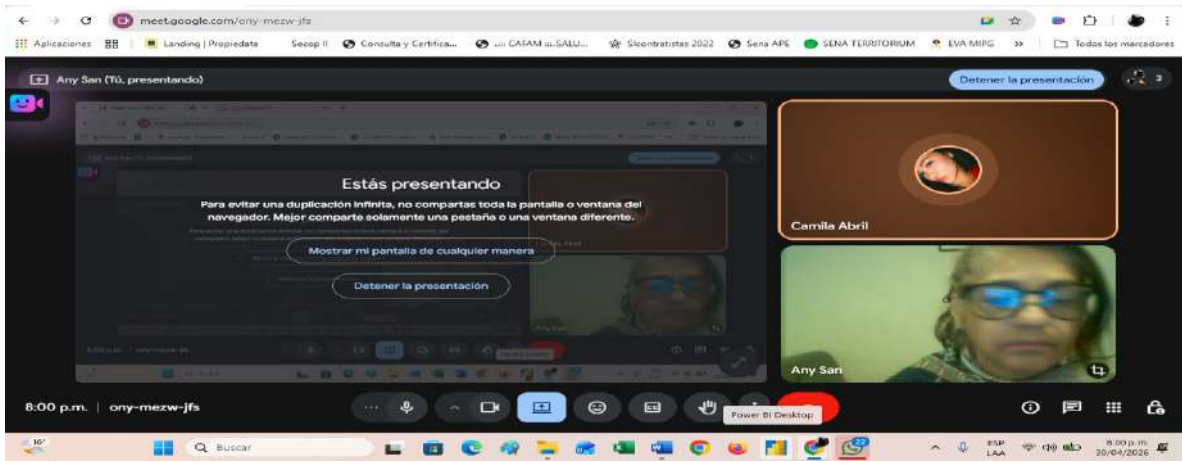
meet.google.com/ony-mezw-jfs

Aplicaciones | Landing | Propiedata | Secop II | Consulta y Certifica... | ... CAFAM ... SALU... | Slcontratistas 2022 | Sena APE | SENA TERRITORIUM | EVA MIPG | » | Todos los marcadores

Any San (Tú, presentando)

Detener la presentación

3

Estás presentando

Para evitar una duplicación infinita, no compartas toda la pantalla o ventana del navegador. Mejor comparte solamente una pestaña o una ventana diferente.

Mostrar mi pantalla de cualquier manera

Detener la presentación

Camila Abril

Any San

8:00 p.m. | ony-mezw-jfs

Power BI Desktop

16°

Buscar

22

ESP LAA

8:00 p.m. 30/04/2026